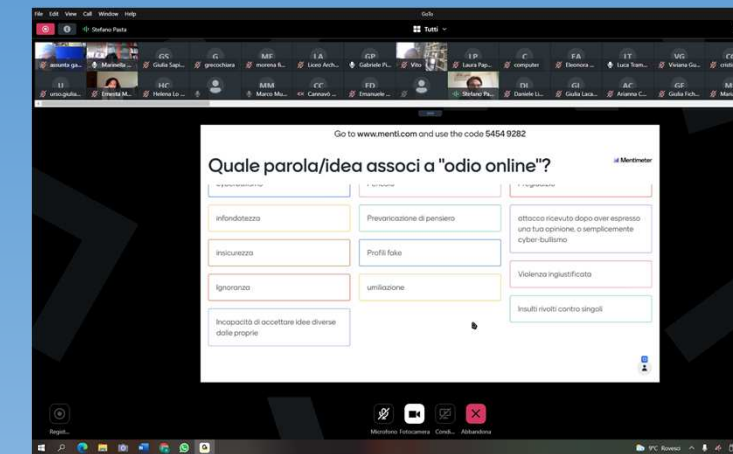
File Edit View Call Window Help

GoTo

Stefano Pasta

Tutti

assunta ga... Marinella ... Giulia Sapi... grecochiara morena ft... Liceo Arch... Gabriele Pi... Vito Laura Pap... computer Eleonora ... Luca Tram... Viviana Gu... cristi

unscgiulia... Ernesta M... Helena Lo ... Marco Mu... Cannavò ... Emanuele ... Stefano Pa... Daniele Li... Giulia Laca... Arianna C... Giulia Fich... Mari

GS G MF LA GP LP C EA LT VG U HC MM CC ED DL GL AC GF

Go to www.menti.com and use the code 5454 9282

Quale parola/idea associ a "odio online"?

Mentimeter

infondatezza

Prevaricazione di pensiero

attacco ricevuto dopo aver espresso una tua opinione, o semplicemente cyber-bullismo

insicurezza

Profili fake

Violenza ingiustificata

Ignoranza

umiliazione

Insulti rivolti contro singoli

Incapacità di accettare idee diverse dalle proprie

Regist...

Microfono Fotocamera Condi... Abbandona

9°C Rovesci